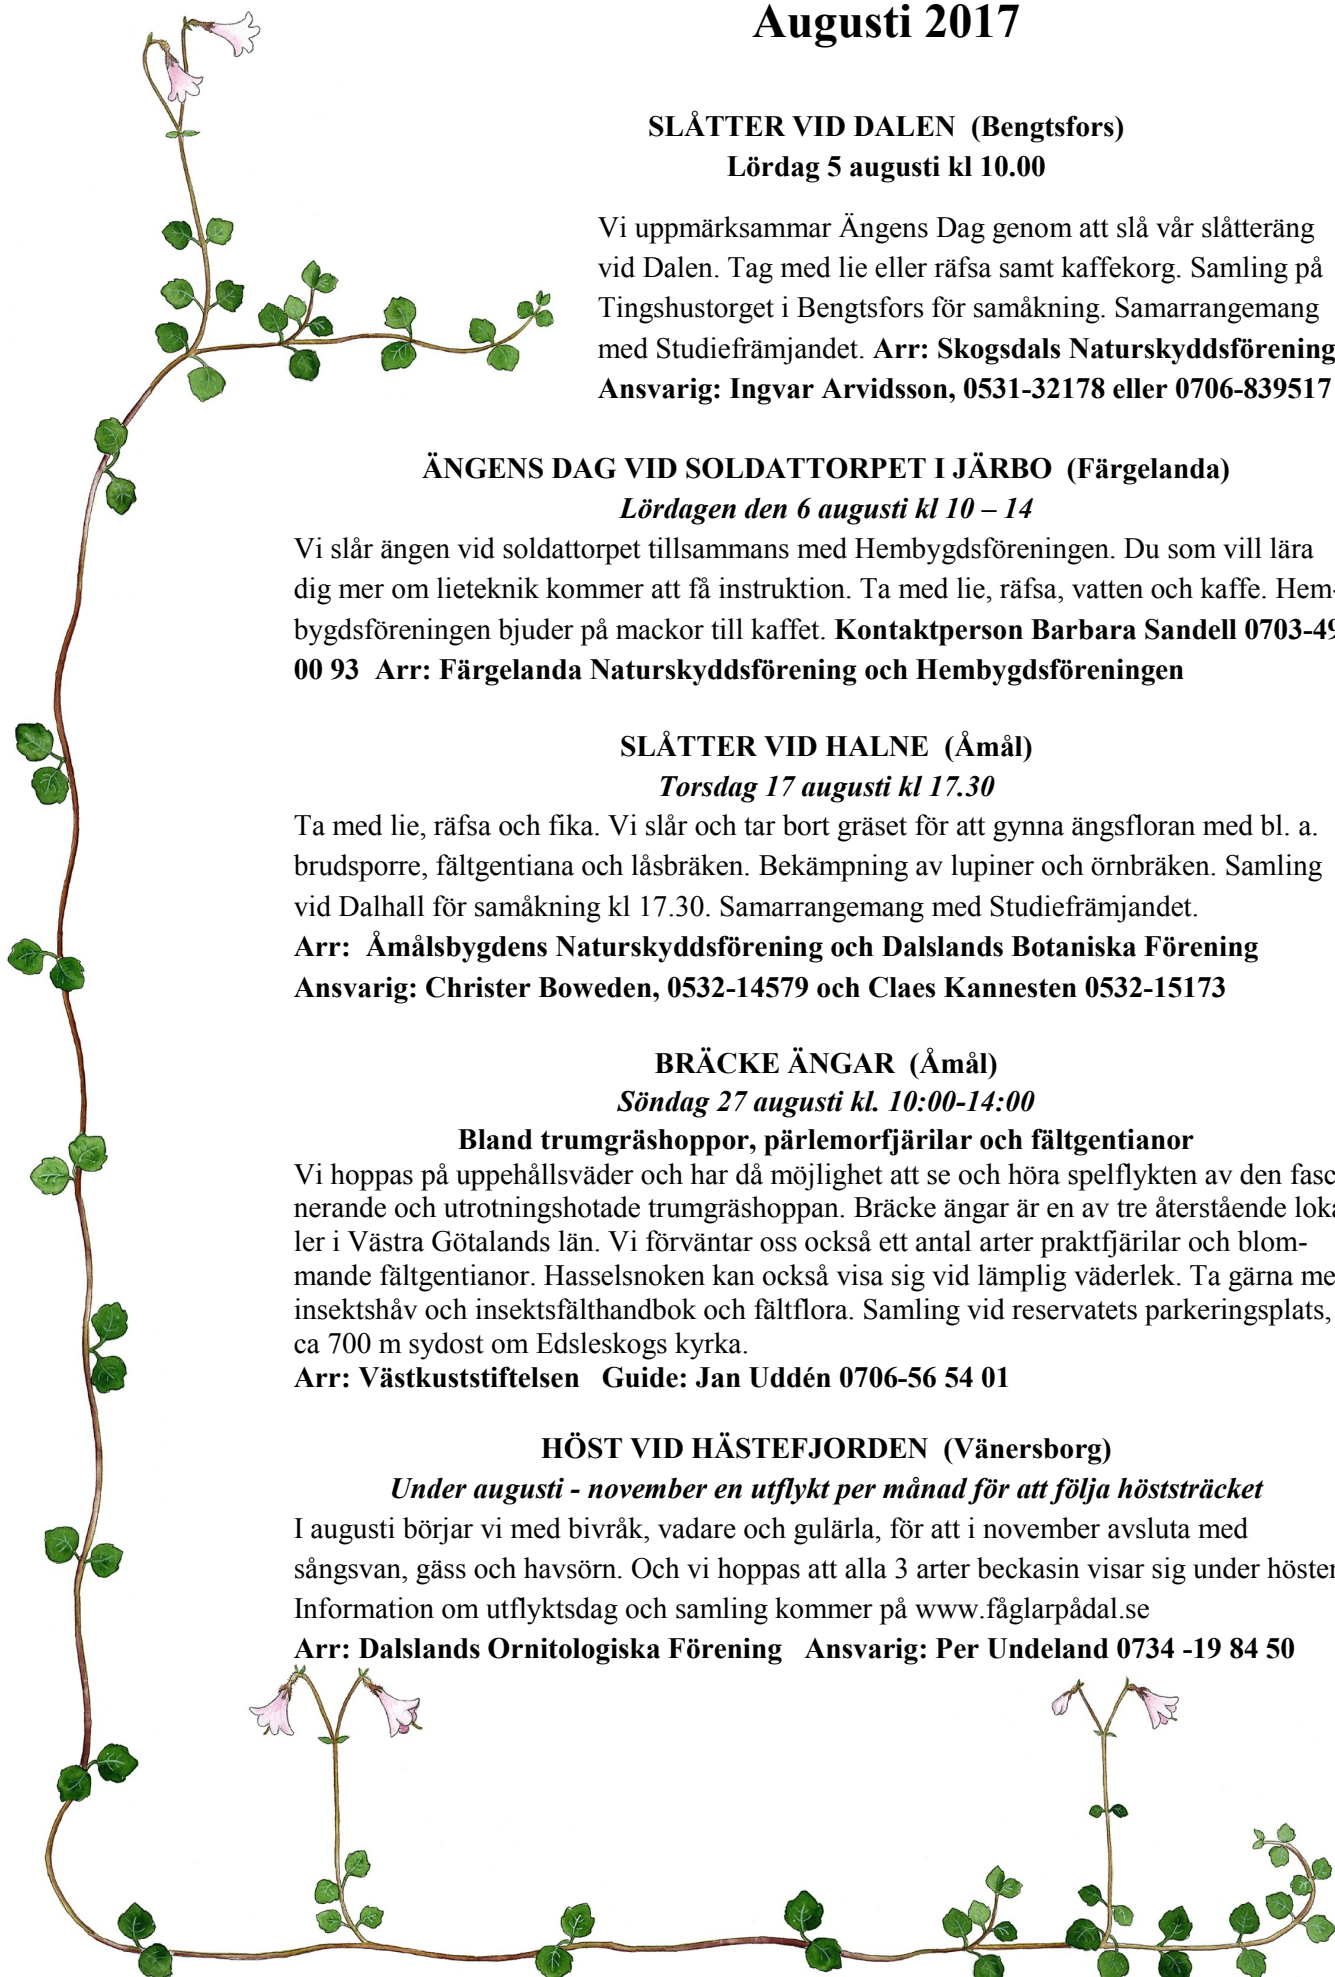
Augusti 2017

SLÅTTER VID DALEN (Bengtsfors)
Lördag 5 augusti kl 10.00

Vi uppmärksammar Ängens Dag genom att slå vår slätteräng vid Dalen. Tag med lie eller räfsa samt kaffekorg. Samling på Tingshustorget i Bengtsfors för samåkning. Samarrangemang med Studiefrämjandet. **Arr: Skogsdals Naturskyddsförening**
**Ansvarig: Ingvar Arvidsson, 0531-32178 eller 0706-839517**

ÄNGENS DAG VID SOLDATTORPET I JÄRBO (Färgelanda)
*Lördagen den 6 augusti kl 10 – 14*
Vi slår ängen vid soldattorpet tillsammans med Hembygdsföreningen. Du som vill lära dig mer om lieteknik kommer att få instruktion. Ta med lie, räfsa, vatten och kaffe. Hembygdsföreningen bjuder på mackor till kaffet. **Kontaktperson Barbara Sandell 0703-4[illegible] 00 93 Arr: Färgelanda Naturskyddsförening och Hembygdsföreningen**

SLÅTTER VID HALNE (Åmål)
*Torsdag 17 augusti kl 17.30*
Ta med lie, räfsa och fika. Vi slår och tar bort gräset för att gynna ängsfloran med bl. a. brudsporre, fältgentiana och låsbräken. Bekämpning av lupiner och örnbräken. Samling vid Dalhall för samåkning kl 17.30. Samarrangemang med Studiefrämjandet.
**Arr: Åmålsbygdens Naturskyddsförening och Dalslands Botaniska Förening**
**Ansvarig: Christer Boweden, 0532-14579 och Claes Kannesten 0532-15173**

BRÄCKE ÄNGAR (Åmål)
*Söndag 27 augusti kl. 10:00-14:00*
**Bland trumgräshoppor, pärlemorfjärilar och fältgentianor**
Vi hoppas på uppehållsväder och har då möjlighet att se och höra spelflykten av den fasc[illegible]nerande och utrotningshotade trumgräshoppan. Bräcke ängar är en av tre återstående loka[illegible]ler i Västra Götalands län. Vi förväntar oss också ett antal arter praktfjärilar och blommande fältgentianor. Hasselsnoken kan också visa sig vid lämplig väderlek. Ta gärna me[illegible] insektshåv och insektsfälthandbok och fältflora. Samling vid reservatets parkeringsplats, ca 700 m sydost om Edsleskogs kyrka.
**Arr: Västkuststiftelsen Guide: Jan Uddén 0706-56 54 01**

HÖST VID HÄSTEFJORDEN (Vänersborg)
*Under augusti - november en utflykt per månad för att följa höststräcket*
I augusti börjar vi med bivråk, vadare och gulärla, för att i november avsluta med sångsvan, gäss och havsörn. Och vi hoppas att alla 3 arter beckasin visar sig under höste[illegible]
Information om utflyktsdag och samling kommer på www.fåglarpådal.se
**Arr: Dalslands Ornitologiska Förening Ansvarig: Per Undeland 0734 -19 84 50**